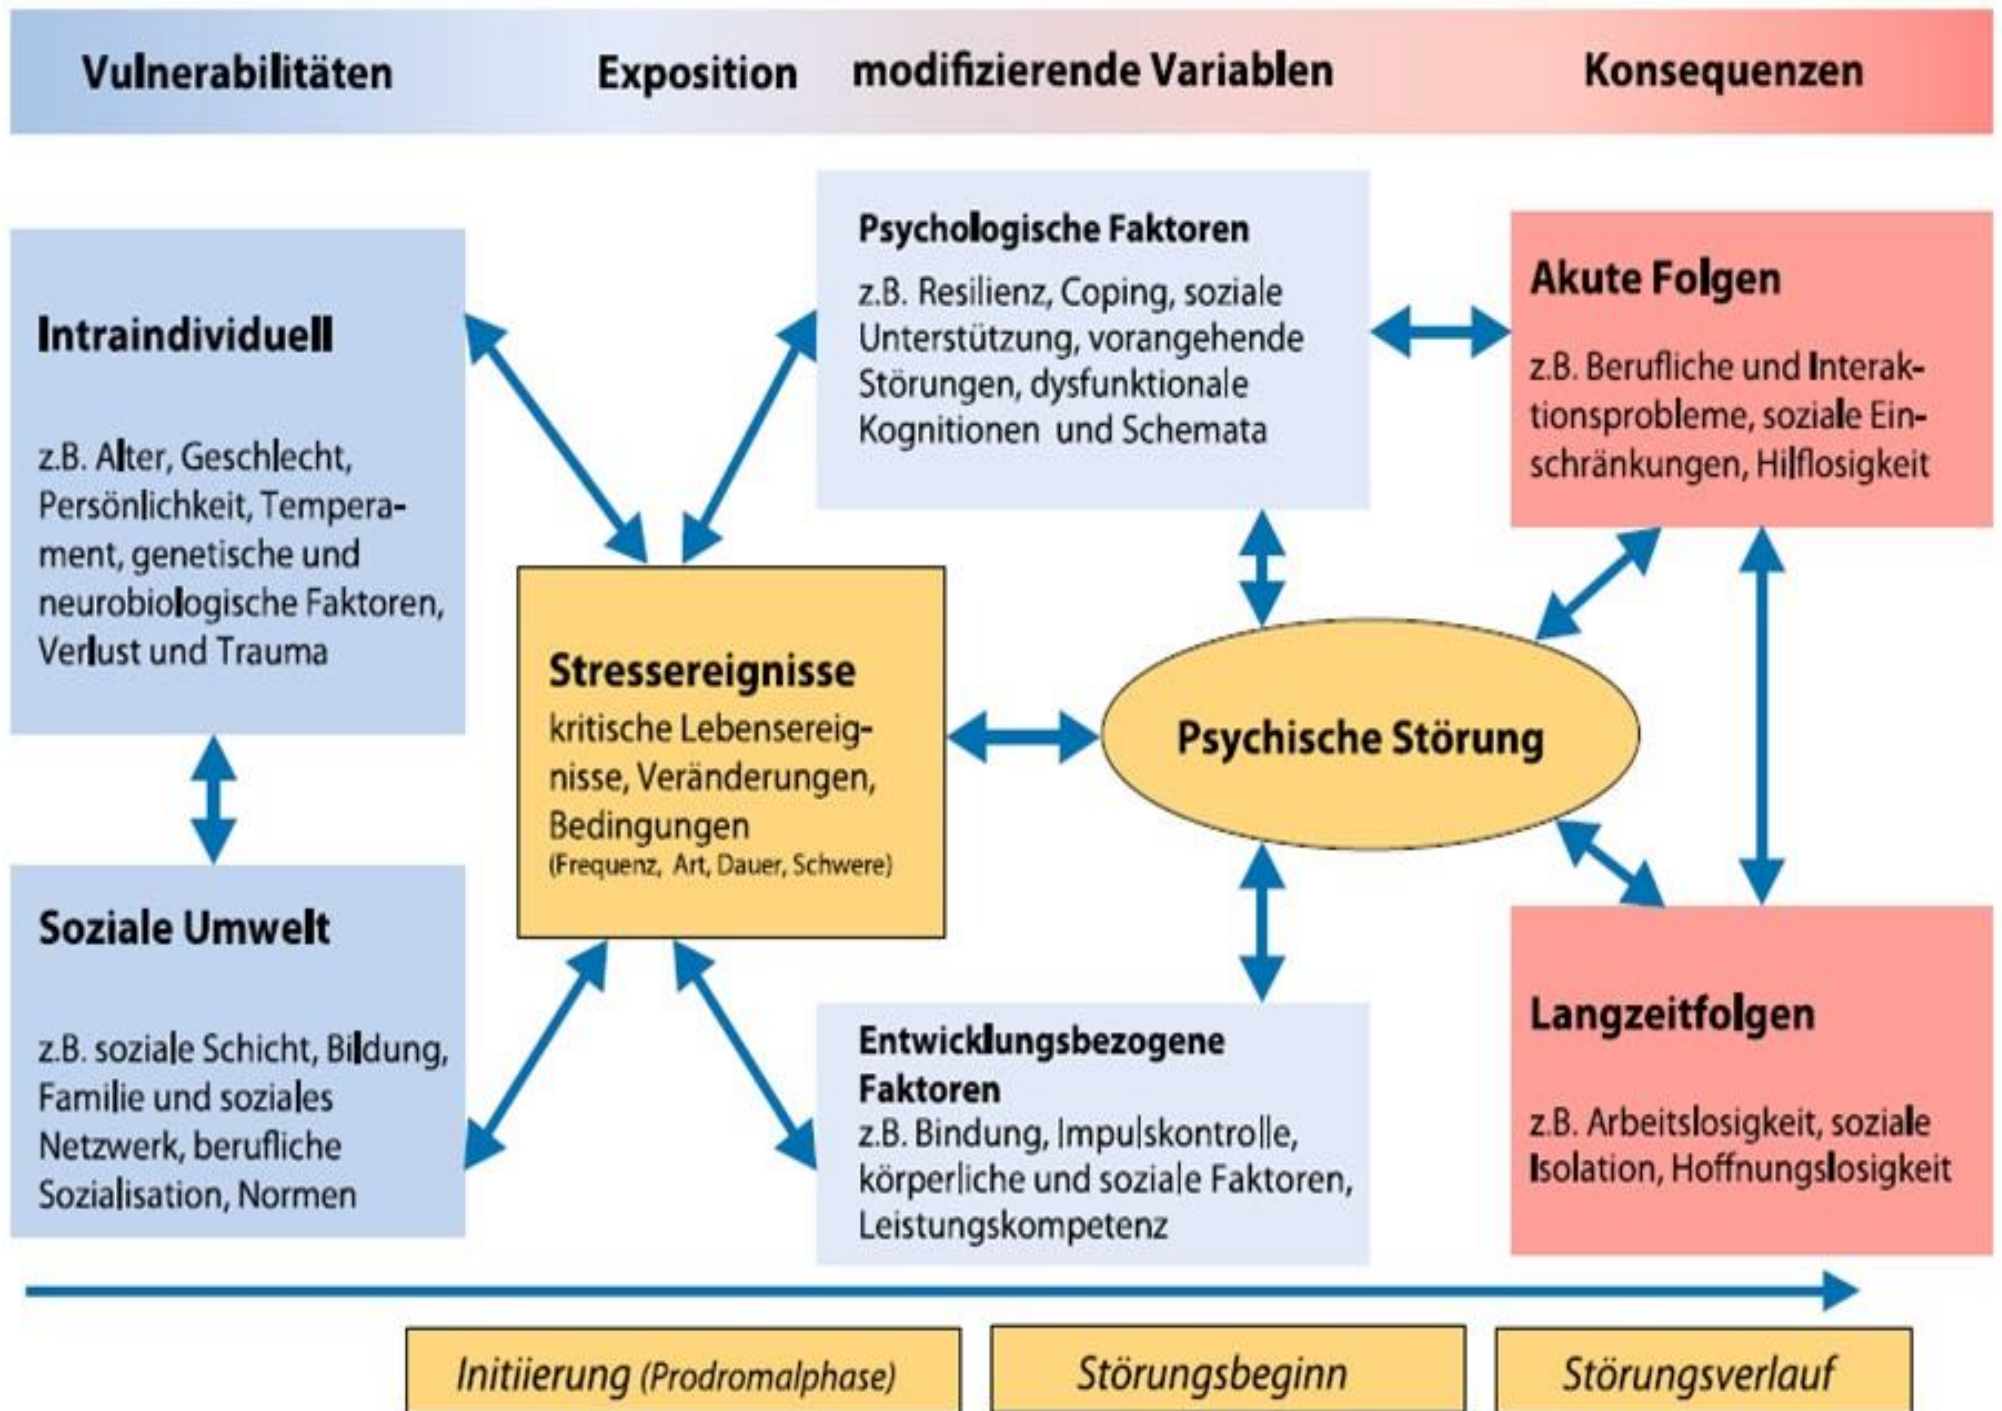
Vulnerabilitäten Exposition modifizierende Variablen Konsequenzen

Intraindividuell

z.B. Alter, Geschlecht, Persönlichkeit, Temperament, genetische und neurobiologische Faktoren, Verlust und Trauma

Soziale Umwelt

z.B. soziale Schicht, Bildung, Familie und soziales Netzwerk, berufliche Sozialisation, Normen

Psychologische Faktoren

z.B. Resilienz, Coping, soziale Unterstützung, vorangehende Störungen, dysfunktionale Kognitionen und Schemata

Stressereignisse

kritische Lebensereignisse, Veränderungen, Bedingungen
(Frequenz, Art, Dauer, Schwere)

Psychische Störung

Entwicklungsbezogene Faktoren

z.B. Bindung, Impulskontrolle, körperliche und soziale Faktoren, Leistungskompetenz

Akute Folgen

z.B. Berufliche und Interaktionsprobleme, soziale Einschränkungen, Hilflosigkeit

Langzeitfolgen

z.B. Arbeitslosigkeit, soziale Isolation, Hoffnungslosigkeit

Initiierung (Prodromalphase) Störungsbeginn Störungsverlauf